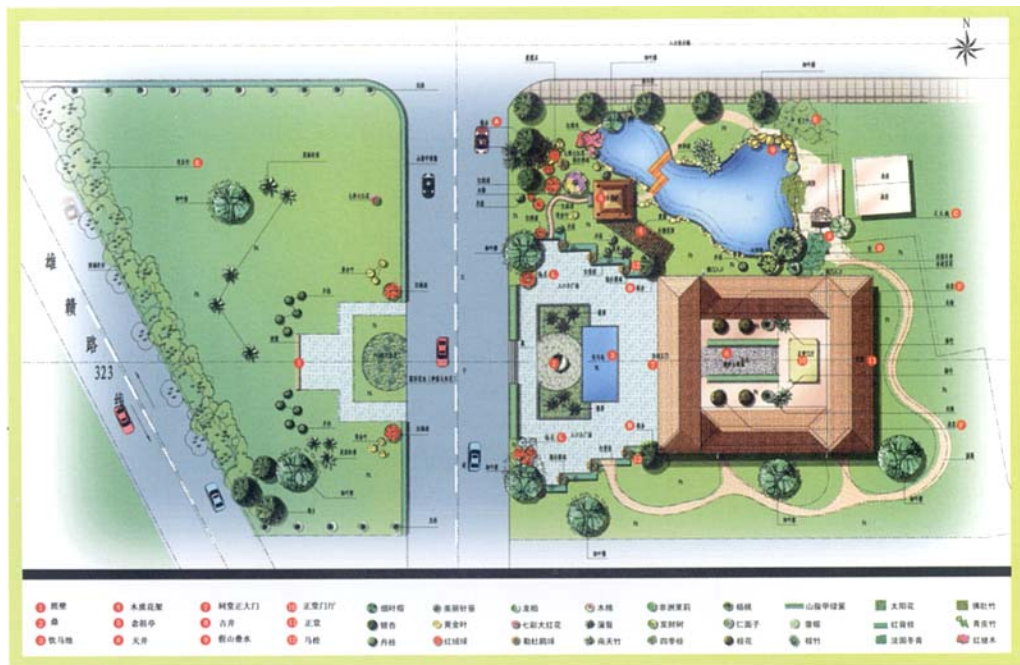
N

雄
楚
路
323
线

照壁
桥
饮马池
木质花架
含羞亭
天井
祠堂正大门
古井
假山叠水
正堂门厅
正堂
马栓
棕叶榈
银杏
丹桂
美丽针葵
黄金叶
红继木
龙柏
七彩大红花
勒杜鹃球
木槿
蒲葵
南天竹
非洲茉莉
发财树
四季桂
福禄
仁面子
棕竹
山指甲绿篱
苏铁
太阳花
红背桂
法国冬青
佛肚竹
青皮竹
红继木